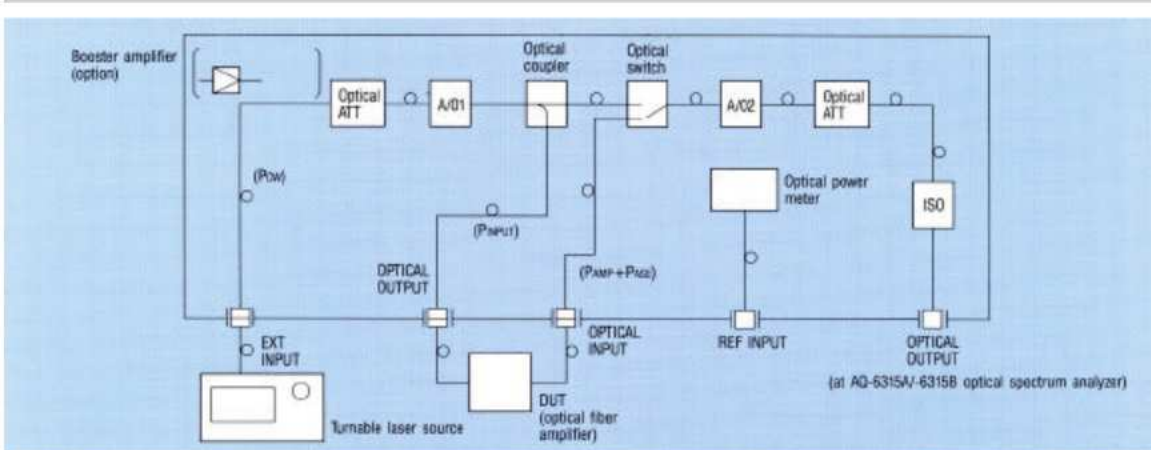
Booster amplifier (option)

Optical ATT

A/01

Optical coupler

Optical switch

A/02

Optical ATT

(PCW)

(PINPUT)

Optical power meter

ISO

OPTICAL OUTPUT

(PAMP+PASE)

EXT INPUT

OPTICAL INPUT

REF INPUT

OPTICAL OUTPUT

(at AQ-6315A/-6315B optical spectrum analyzer)

Turnable laser source

DUT (optical fiber amplifier)